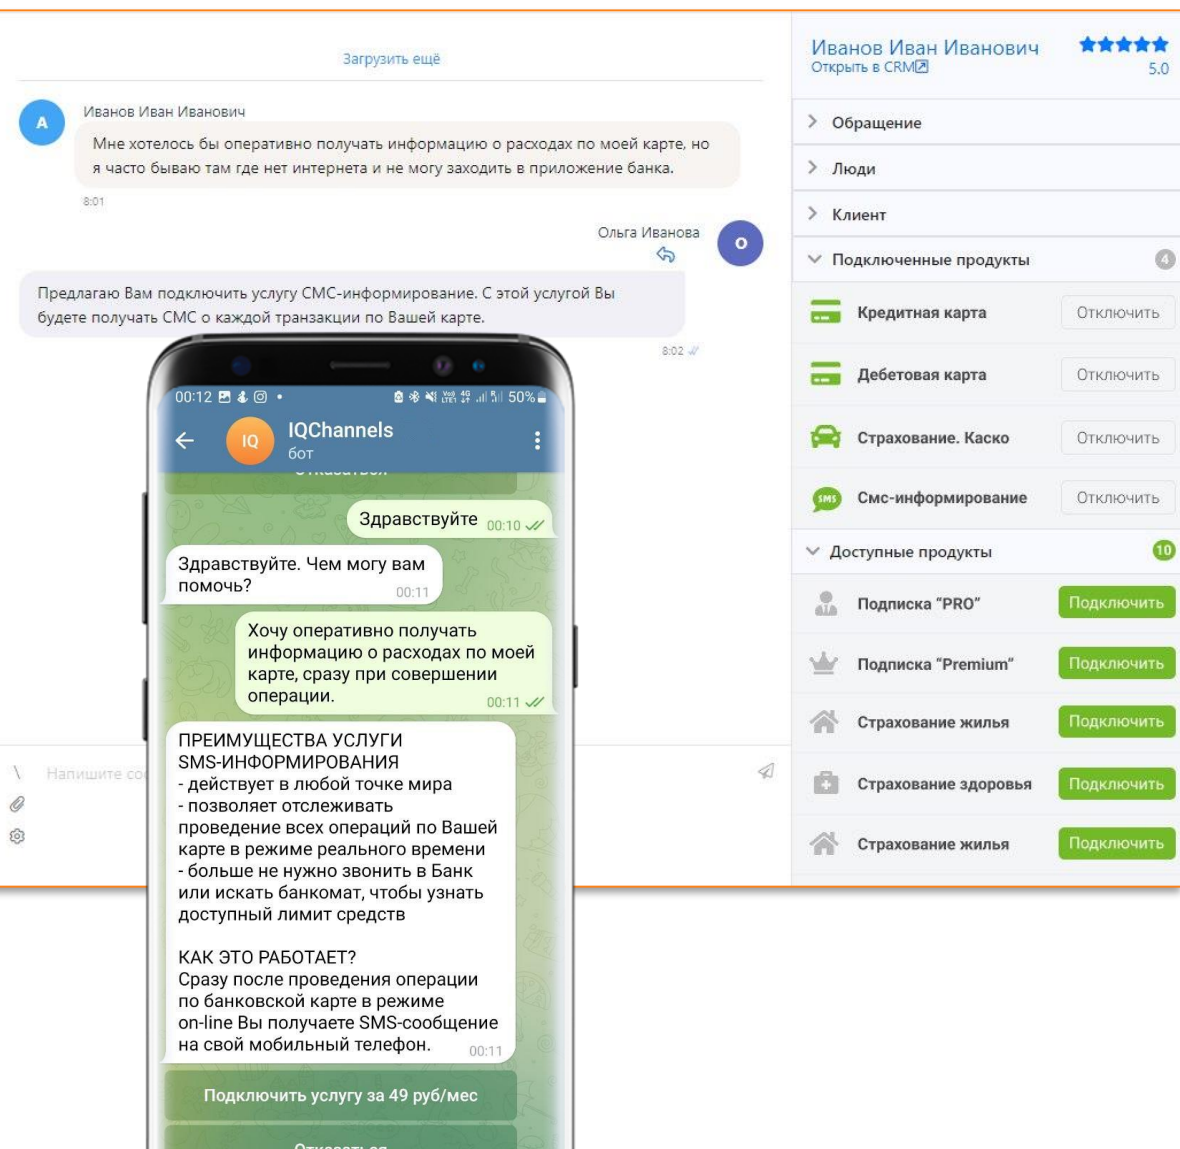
Загрузить ещё

A

Иванов Иван Иванович

Мне хотелось бы оперативно получать информацию о расходах по моей карте, но я часто бываю там где нет интернета и не могу заходить в приложение банка.

8:01

Ольга Иванова

О

Предлагаю Вам подключить услугу СМС-информирование. С этой услугой Вы будете получать СМС о каждой транзакции по Вашей карте.

8:02

Напишите со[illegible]

00:12 50%

IQ

IQChannels
бот

Здравствуйте 00:10

Здравствуйте. Чем могу вам помочь? 00:11

Хочу оперативно получать информацию о расходах по моей карте, сразу при совершении операции. 00:11

ПРЕИМУЩЕСТВА УСЛУГИ SMS-ИНФОРМИРОВАНИЯ
- действует в любой точке мира
- позволяет отслеживать проведение всех операций по Вашей карте в режиме реального времени
- больше не нужно звонить в Банк или искать банкомат, чтобы узнать доступный лимит средств

КАК ЭТО РАБОТАЕТ?
Сразу после проведения операции по банковской карте в режиме on-line Вы получаете SMS-сообщение на свой мобильный телефон. 00:11

Подключить услугу за 49 руб/мес

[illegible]

Иванов Иван Иванович
Открыть в CRM
5.0

Обращение

Люди

Клиент

Подключенные продукты 4

Кредитная карта Отключить

Дебетовая карта Отключить

Страхование. Каско Отключить

Смс-информирование Отключить

Доступные продукты 10

Подписка "PRO" Подключить

Подписка "Premium" Подключить

Страхование жилья Подключить

Страхование здоровья Подключить

Страхование жилья Подключить